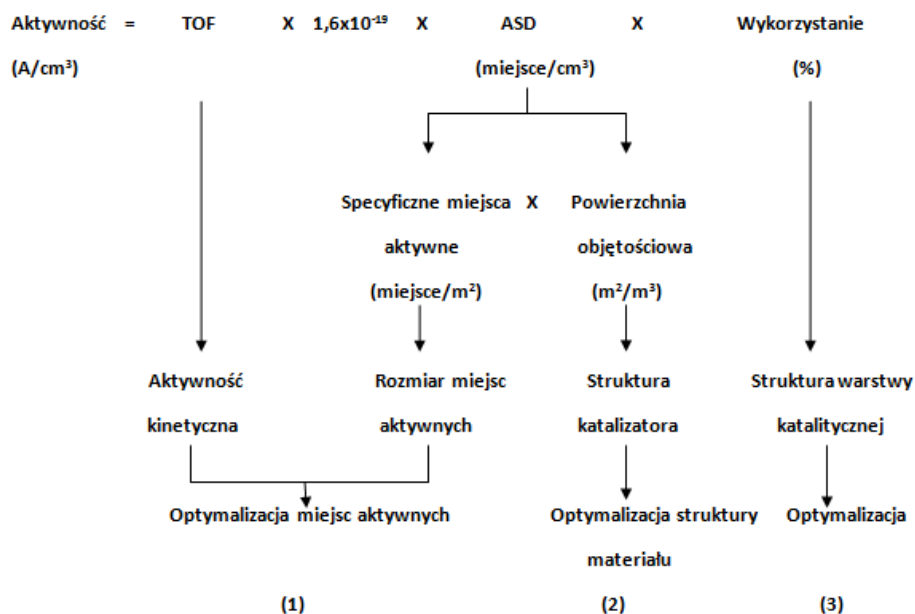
Aktywność = TOF X $1,6x10^{-19}$ X ASD X Wykorzystanie

(A/cm³) (miejsce/cm³) (%)

Specyficzne miejsca aktywne (miejsce/m²) X Powierzchnia objętościowa (m²/m³)

Aktywność kinetyczna

Rozmiar miejsc aktywnych

Struktura katalizatora

Struktura warstwy katalitycznej

Optymalizacja miejsc aktywnych

Optymalizacja struktury materiału

Optymalizacja

(1) (2) (3)